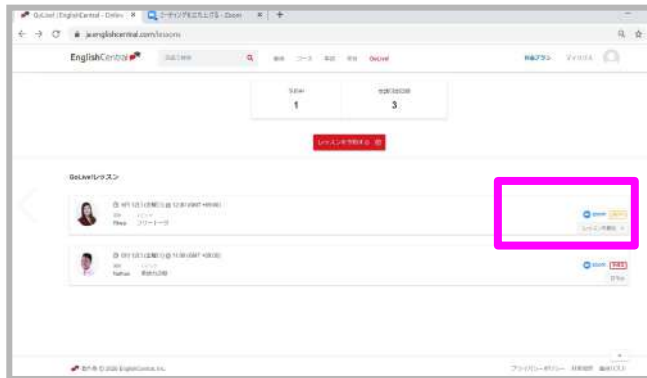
GoLive! | EnglishCentral - Onlin
ミーティングを立ち上げる - Zoom
ja.englishcentral.com/lessons

EnglishCentral
GoLive!

1
3

レッスンを予約する

GoLive!レッスン

Rhea フリートーク
zoom
レッスンを退出

Nathan
zoom